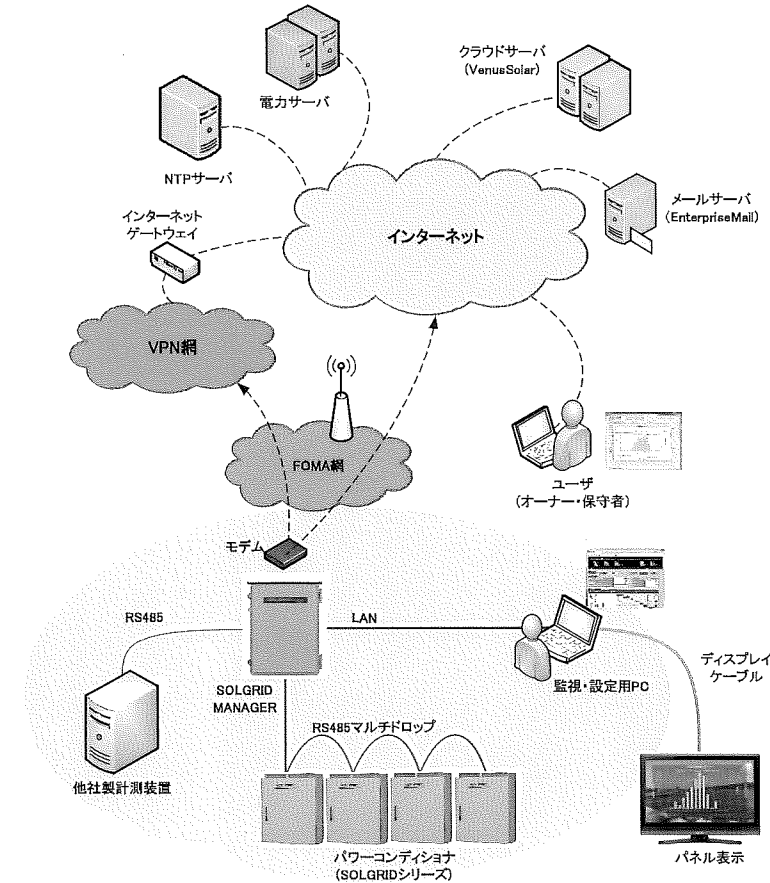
電力サーバ

クラウドサーバ
(VenusSolar)

NTPサーバ

メールサーバ
(EnterpriseMail)

インターネット
ゲートウェイ

インターネット

VPN網

FOMA網

ユーザ
(オーナー・保守者)

モデム

RS485

LAN

SOLGRID
MANAGER

監視・設定用PC

ディスプレイ
ケーブル

RS485マルチドロップ

他社製計測装置

パワーコンディショナ
(SOLGRIDシリーズ)

パネル表示